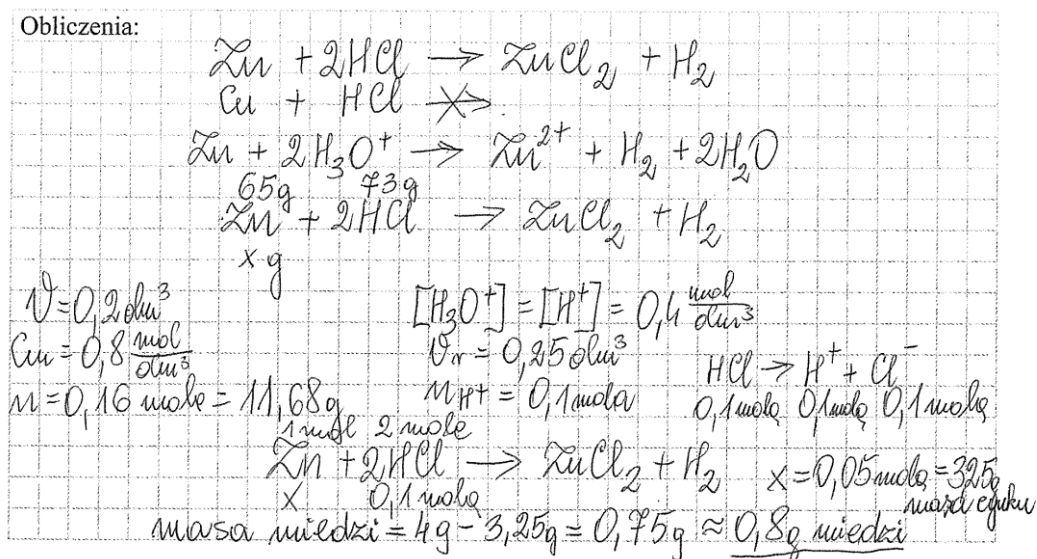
Obliczenia:

$Zn + 2HCl \rightarrow ZnCl_2 + H_2$

$Cu + HCl \not\rightarrow$

$Zn + 2H_3O^+ \rightarrow Zn^{2+} + H_2 + 2H_2O$

65g 73g
$Zn + 2HCl \rightarrow ZnCl_2 + H_2$
x g

$V = 0,2 dm^3$
$C_m = 0,8 \frac{mol}{dm^3}$
$n = 0,16$ mole $= 11,68g$

$[H_3O^+] = [H^+] = 0,4 \frac{mol}{dm^3}$
$V_r = 0,25 dm^3$
$n_{H^+} = 0,1$ mola

$HCl \rightarrow H^+ + Cl^-$
0,1 mola 0,1 mola 0,1 mola

1 mol 2 mole
$Zn + 2HCl \rightarrow ZnCl_2 + H_2$
x 0,1 mola

$x = 0,05$ mola $= 3,25g$
masa cynku

masa miedzi $= 4g - 3,25g = 0,75g \approx 0,8g$ miedzi